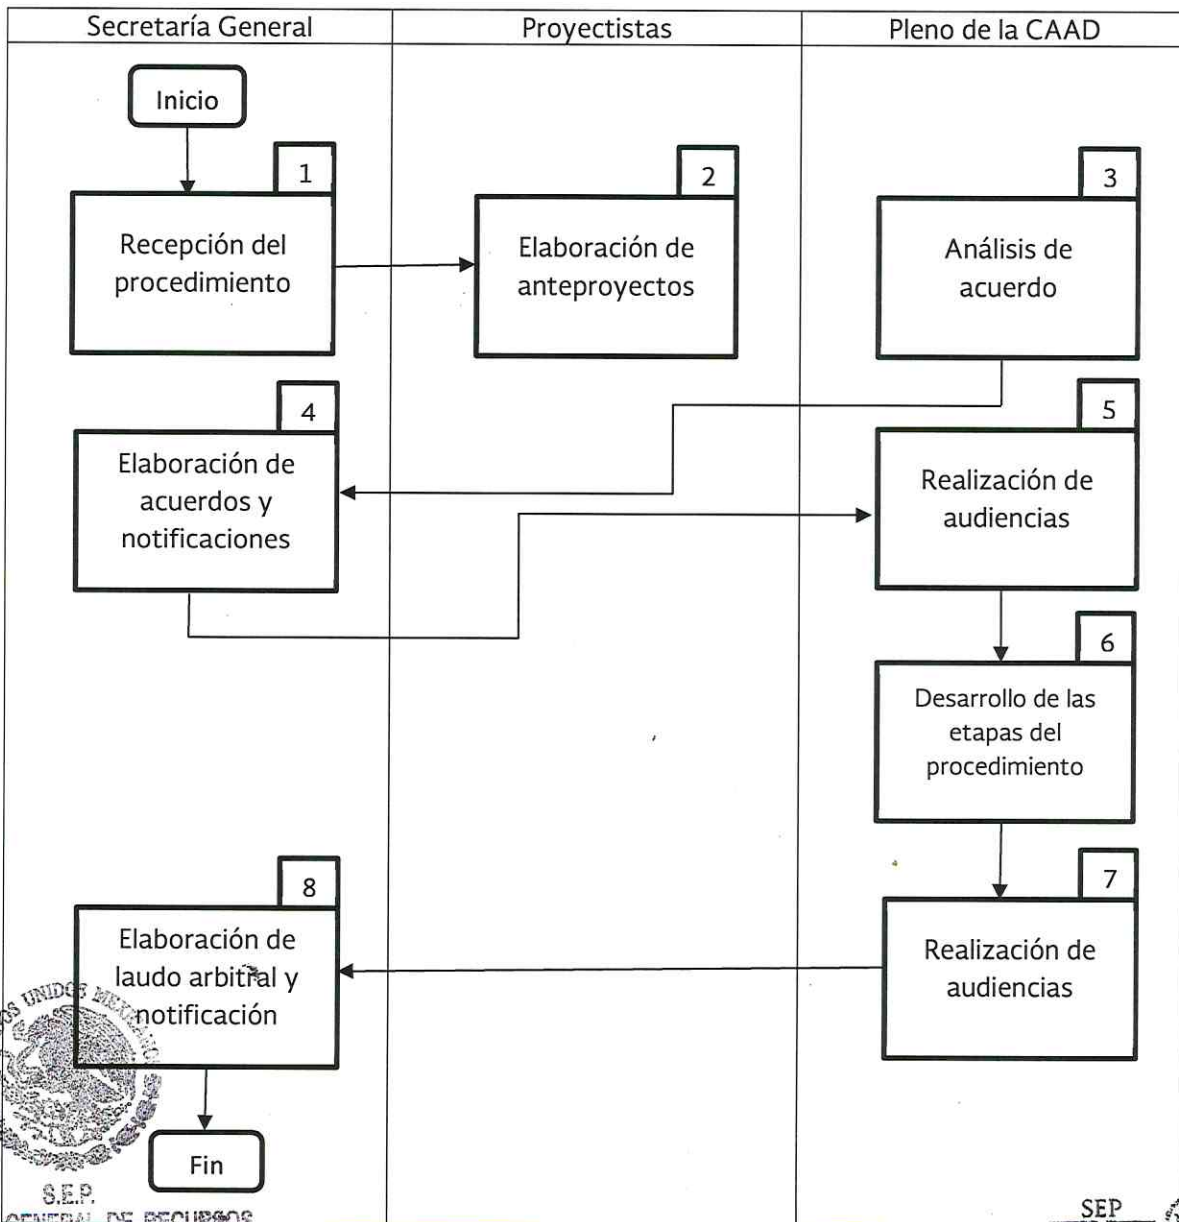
| Secretaría General | Proyectistas | Pleno de la CAAD |
|---|---|---|

Inicio

1
Recepción del procedimiento

2
Elaboración de anteproyectos

3
Análisis de acuerdo

4
Elaboración de acuerdos y notificaciones

5
Realización de audiencias

6
Desarrollo de las etapas del procedimiento

8
Elaboración de laudo arbitral y notificación

7
Realización de audiencias

Fin

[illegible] UNIDOS MEXICANOS
S.E.P.
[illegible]GENERAL DE RECURSOS

SEP